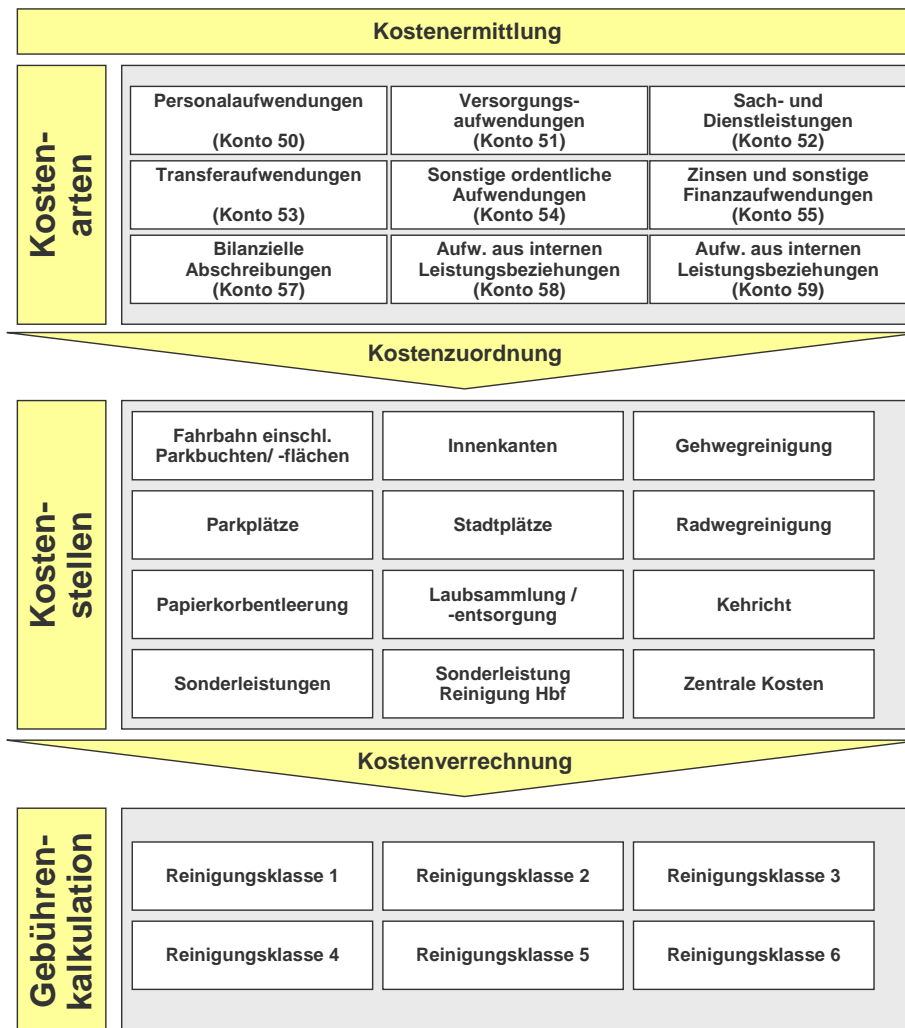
Kostenermittlung

Kosten-arten

| | | |
|---|---|---|
| Personalaufwendungen (Konto 50) | Versorgungsaufwendungen (Konto 51) | Sach- und Dienstleistungen (Konto 52) |
| Transferaufwendungen (Konto 53) | Sonstige ordentliche Aufwendungen (Konto 54) | Zinsen und sonstige Finanzaufwendungen (Konto 55) |
| Bilanzielle Abschreibungen (Konto 57) | Aufw. aus internen Leistungsbeziehungen (Konto 58) | Aufw. aus internen Leistungsbeziehungen (Konto 59) |

Kostenzuordnung

Kosten-stellen

| | | |
|---|---|---|
| Fahrbahn einschl. Parkbuchten/ -flächen | Innenkanten | Gehwegreinigung |
| Parkplätze | Stadtplätze | Radwegreinigung |
| Papierkorbentleerung | Laubsammlung / -entsorgung | Kehricht |
| Sonderleistungen | Sonderleistung Reinigung Hbf | Zentrale Kosten |

Kostenverrechnung

Gebühren-kalkulation

| | | |
|---|---|---|
| Reinigungsklasse 1 | Reinigungsklasse 2 | Reinigungsklasse 3 |
| Reinigungsklasse 4 | Reinigungsklasse 5 | Reinigungsklasse 6 |